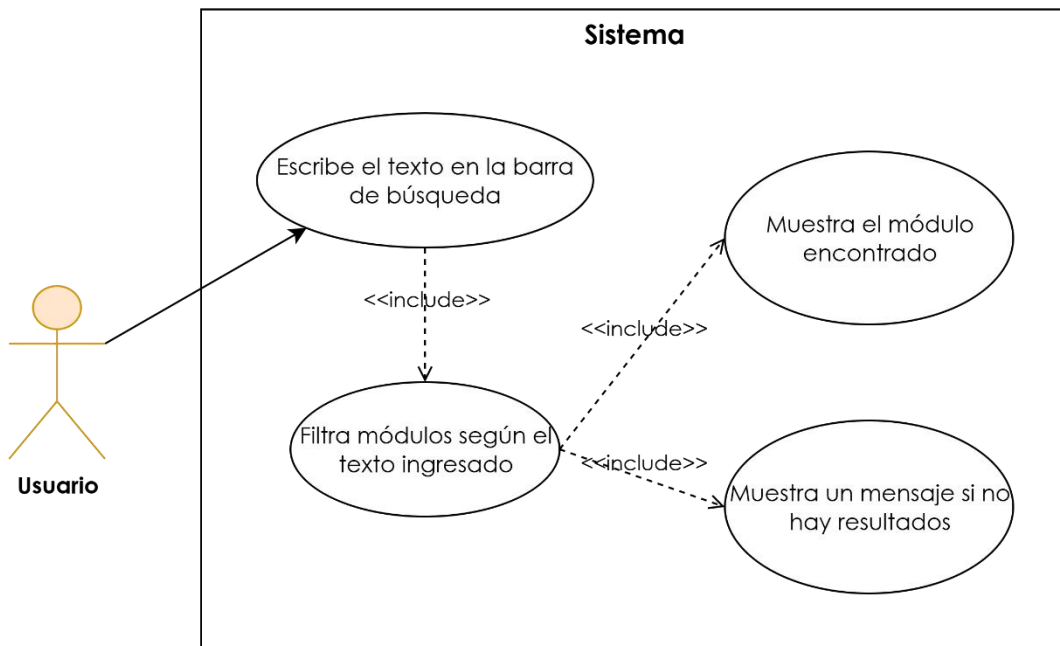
Sistema

Escribe el texto en la barra de búsqueda

<<include>>

Muestra el módulo encontrado

<<include>>

Filtra módulos según el texto ingresado

<<include>>

Muestra un mensaje si no hay resultados

Usuario